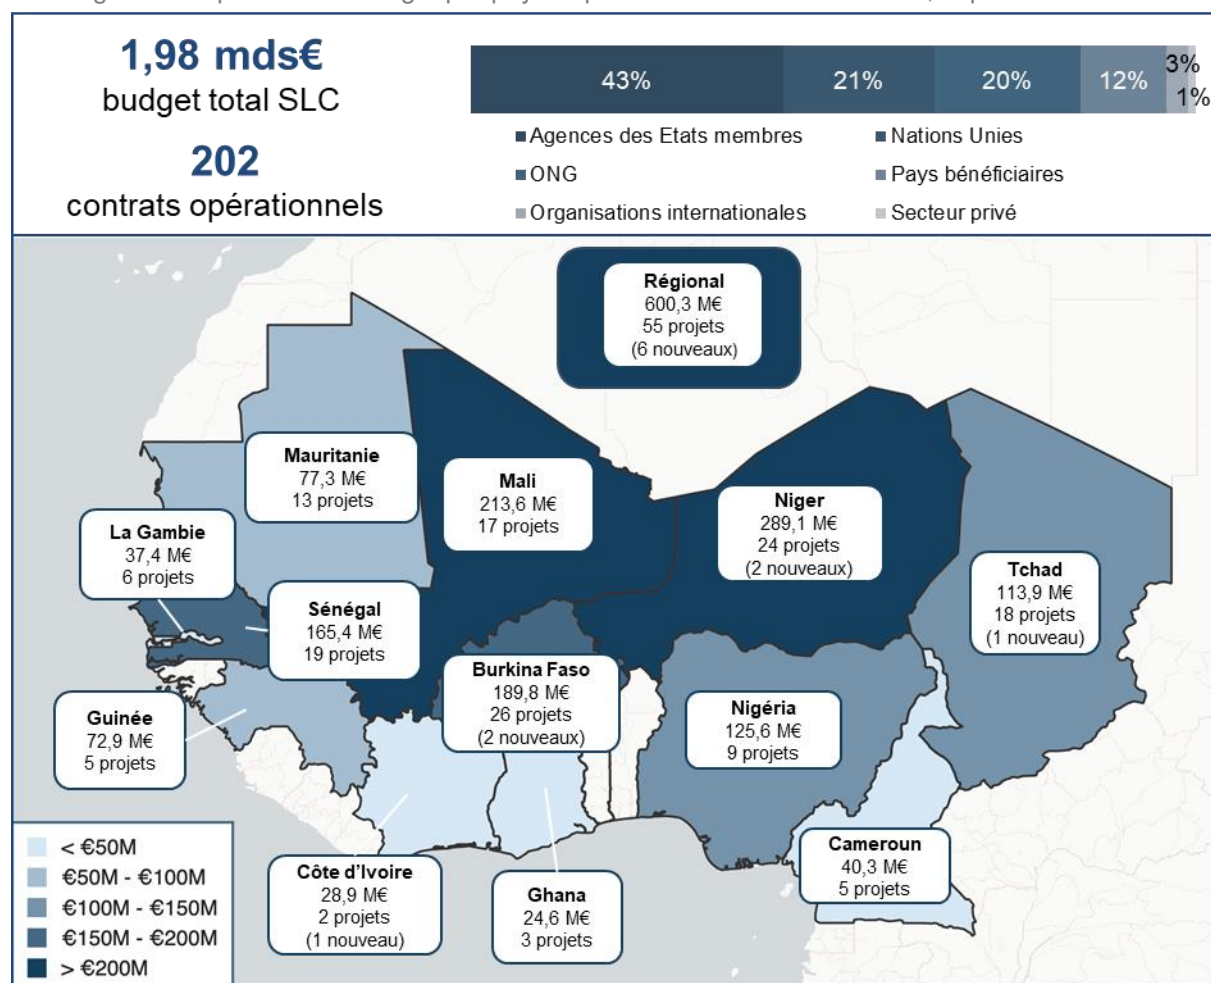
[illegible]

1,98 mds€
budget total SLC

202
contrats opérationnels

43% 21% 20% 12% 3% 1%

Agences des Etats membres
Nations Unies
ONG
Pays bénéficiaires
Organisations internationales
Secteur privé

Régional
600,3 M€
55 projets
(6 nouveaux)

Mauritanie
77,3 M€
13 projets

Mali
213,6 M€
17 projets

Niger
289,1 M€
24 projets
(2 nouveaux)

La Gambie
37,4 M€
6 projets

Tchad
113,9 M€
18 projets
(1 nouveau)

Sénégal
165,4 M€
19 projets

Burkina Faso
189,8 M€
26 projets
(2 nouveaux)

Guinée
72,9 M€
5 projets

Nigéria
125,6 M€
9 projets

Cameroun
40,3 M€
5 projets

Côte d'Ivoire
28,9 M€
2 projets
(1 nouveau)

Ghana
24,6 M€
3 projets

< €50M
€50M - €100M
€100M - €150M
€150M - €200M
> €200M